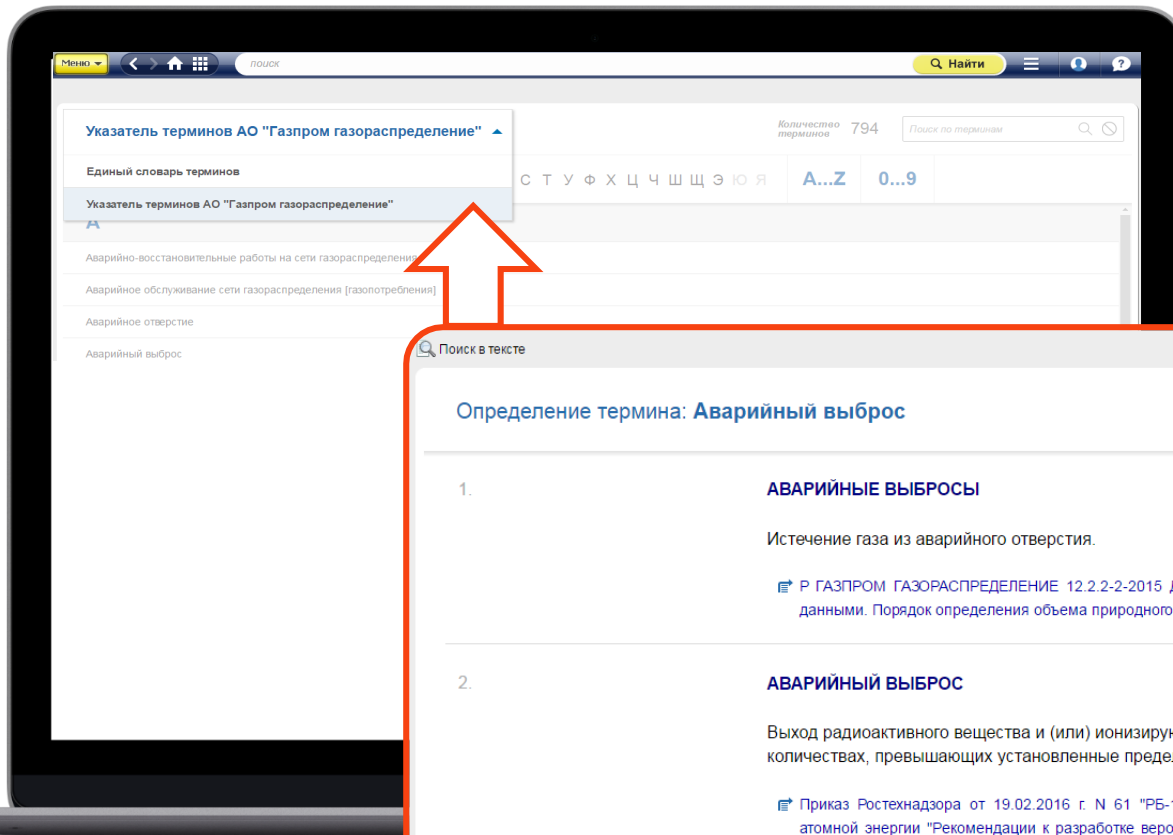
Меню

поиск

Найти

Указатель терминов АО "Газпром газораспределение"

Количество терминов 794

Поиск по терминам

Единый словарь терминов

Указатель терминов АО "Газпром газораспределение"

С Т У Ф Х Ц Ч Ш Щ Э Ю Я

A...Z

0...9

А

Аварийно-восстановительные работы на сети газораспределения

Аварийное обслуживание сети газораспределения [газопотребления]

Аварийное отверстие

Аварийный выброс

Поиск в тексте

Определение термина: Аварийный выброс

1.

АВАРИЙНЫЕ ВЫБРОСЫ

Истечение газа из аварийного отверстия.

Р ГАЗПРОМ ГАЗОРАСПРЕДЕЛЕНИЕ 12.2.2-2-2015 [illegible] данными. Порядок определения объема природного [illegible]

2.

АВАРИЙНЫЙ ВЫБРОС

Выход радиоактивного вещества и (или) ионизиру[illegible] количествах, превышающих установленные преде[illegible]

Приказ Ростехнадзора от 19.02.2016 г. N 61 "РБ-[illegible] атомной энергии "Рекомендации к разработке веро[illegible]